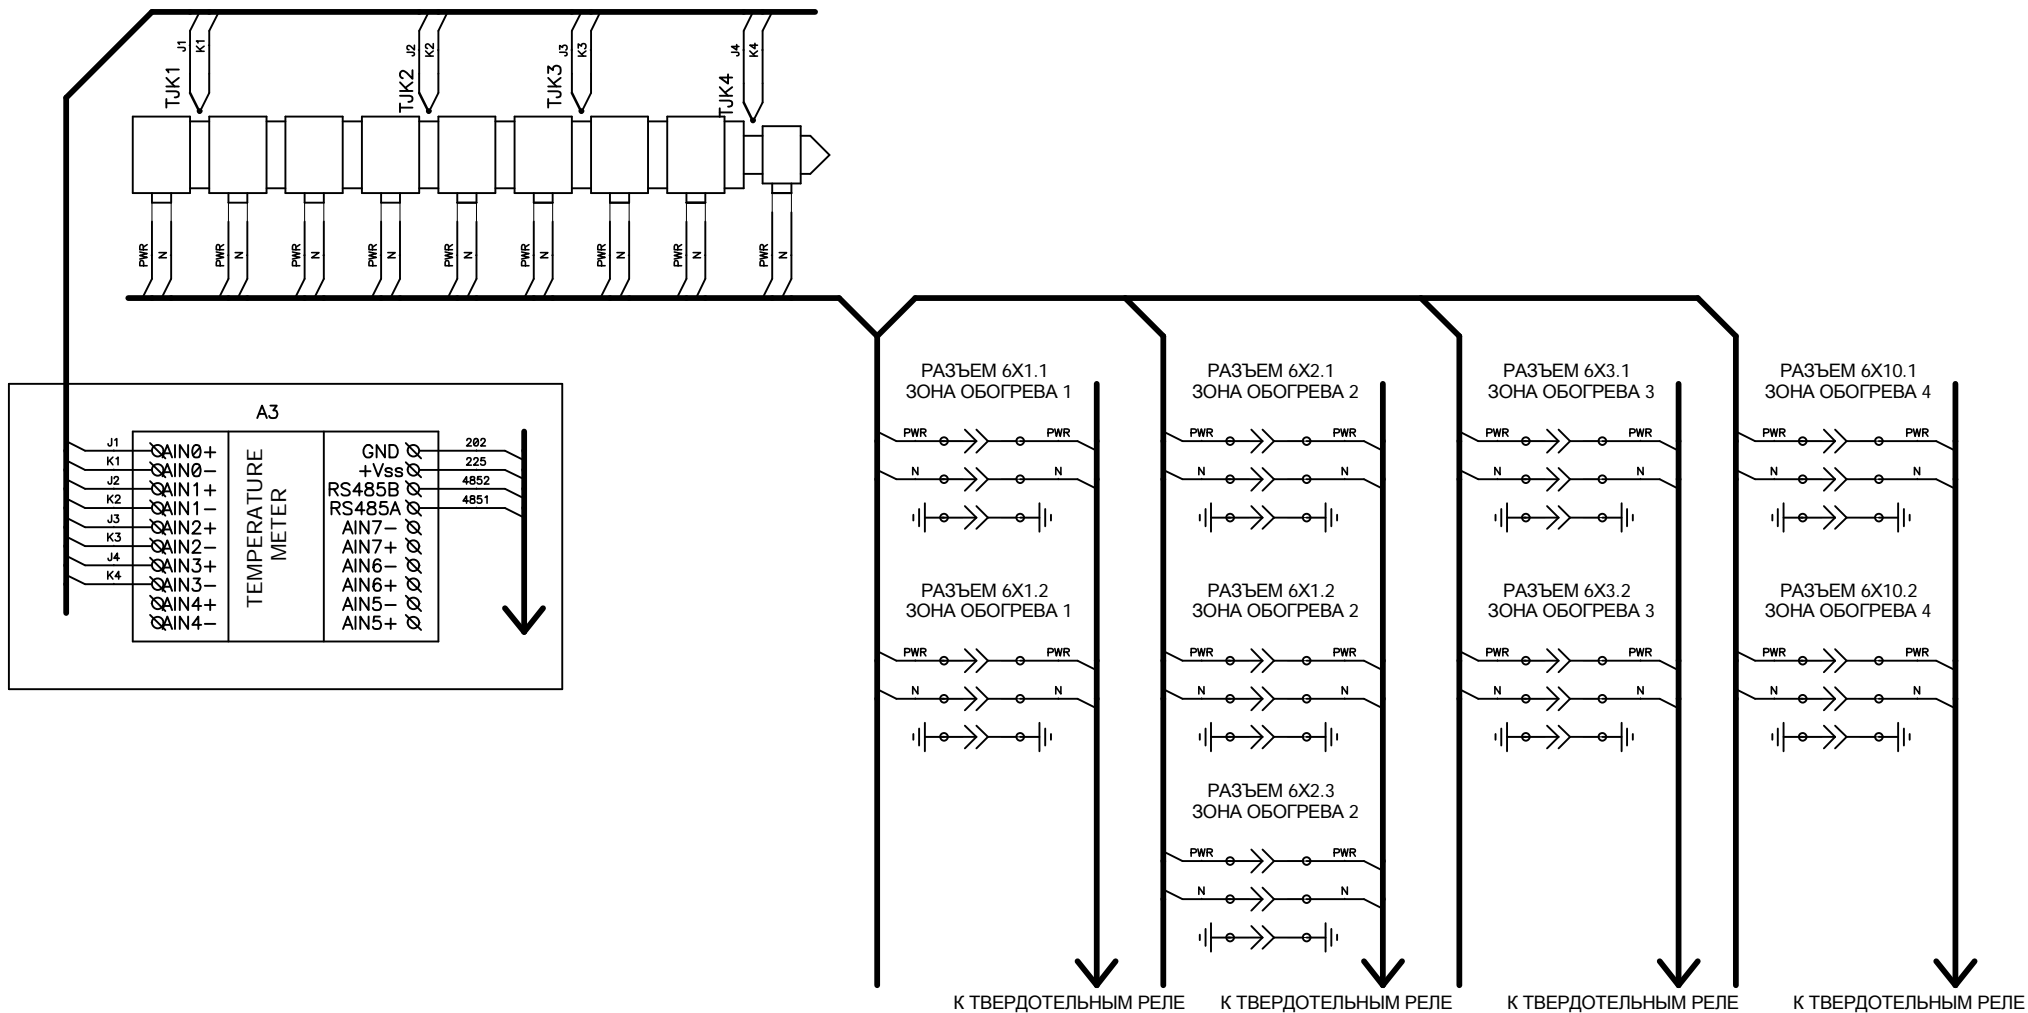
J1 K1
TJK1
J2 K2
TJK2
J3 K3
TJK3
J4 K4
TJK4

PWR N
PWR N
PWR N
PWR N
PWR N
PWR N
PWR N
PWR N
PWR N

A3

| | | |
|---|---|---|
| J1 AIN0+ | TEMPERATURE METER | GND 202 |
| K1 AIN0− | | +Vss 225 |
| J2 AIN1+ | | RS485B 4852 |
| K2 AIN1− | | RS485A 4851 |
| J3 AIN2+ | | AIN7− |
| K3 AIN2− | | AIN7+ |
| J4 AIN3+ | | AIN6− |
| K4 AIN3− | | AIN6+ |
| AIN4+ | | AIN5− |
| AIN4− | | AIN5+ |

РАЗЪЕМ 6X1.1
ЗОНА ОБОГРЕВА 1
PWR PWR
N N

РАЗЪЕМ 6X1.2
ЗОНА ОБОГРЕВА 1
PWR PWR
N N

К ТВЕРДОТЕЛЬНЫМ РЕЛЕ

РАЗЪЕМ 6X2.1
ЗОНА ОБОГРЕВА 2
PWR PWR
N N

РАЗЪЕМ 6X1.2
ЗОНА ОБОГРЕВА 2
PWR PWR
N N

РАЗЪЕМ 6X2.3
ЗОНА ОБОГРЕВА 2
PWR PWR
N N

К ТВЕРДОТЕЛЬНЫМ РЕЛЕ

РАЗЪЕМ 6X3.1
ЗОНА ОБОГРЕВА 3
PWR PWR
N N

РАЗЪЕМ 6X3.2
ЗОНА ОБОГРЕВА 3
PWR PWR
N N

К ТВЕРДОТЕЛЬНЫМ РЕЛЕ

РАЗЪЕМ 6X10.1
ЗОНА ОБОГРЕВА 4
PWR PWR
N N

РАЗЪЕМ 6X10.2
ЗОНА ОБОГРЕВА 4
PWR PWR
N N

К ТВЕРДОТЕЛЬНЫМ РЕЛЕ